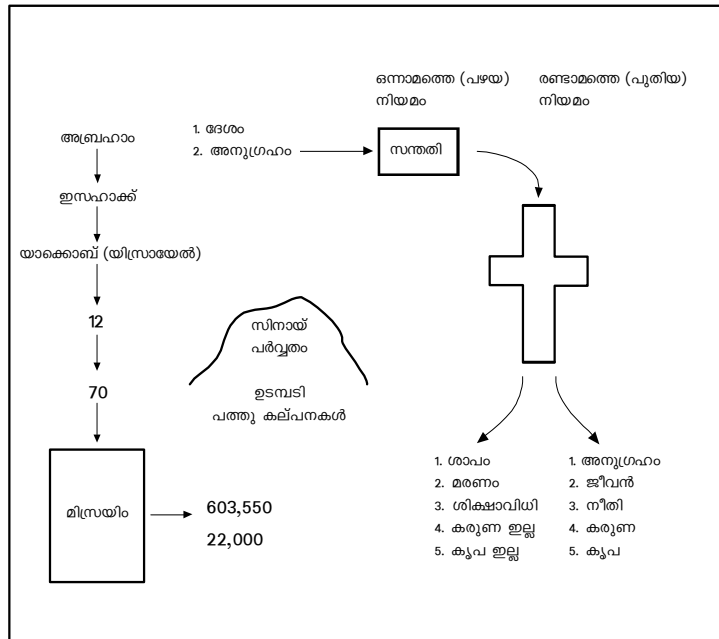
ഒന്നാമത്തെ (പഴയ) നിയമം

രണ്ടാമത്തെ (പുതിയ) നിയമം

അബ്രഹാം

ഇസഹാക്ക്

യാക്കൊബ് (യിസ്രായേൽ)

12

70

മിസ്രയിം

603,550

22,000

1. ദേശം
2. അനുഗ്രഹം

സന്തതി

സിനായ് പർവ്വതം

ഉടമ്പടി
പത്തു കല്പനകൾ

1. ശാപം
2. മരണം
3. ശിക്ഷാവിധി
4. കരുണ ഇല്ല
5. കൃപ ഇല്ല

1. അനുഗ്രഹം
2. ജീവൻ
3. നീതി
4. കരുണ
5. കൃപ